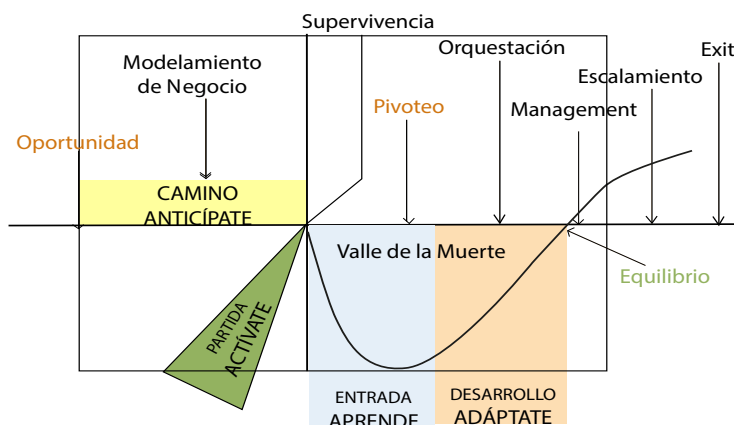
Supervivencia

Modelamiento de Negocio

Orquestación

Exit

Escalamiento

Pivoteo

Management

Oportunidad

CAMINO ANTICÍPATE

Valle de la Muerte

Equilibrio

PARTIDA ACTÍVATE

ENTRADA APRENDE

DESARROLLO ADÁPTATE